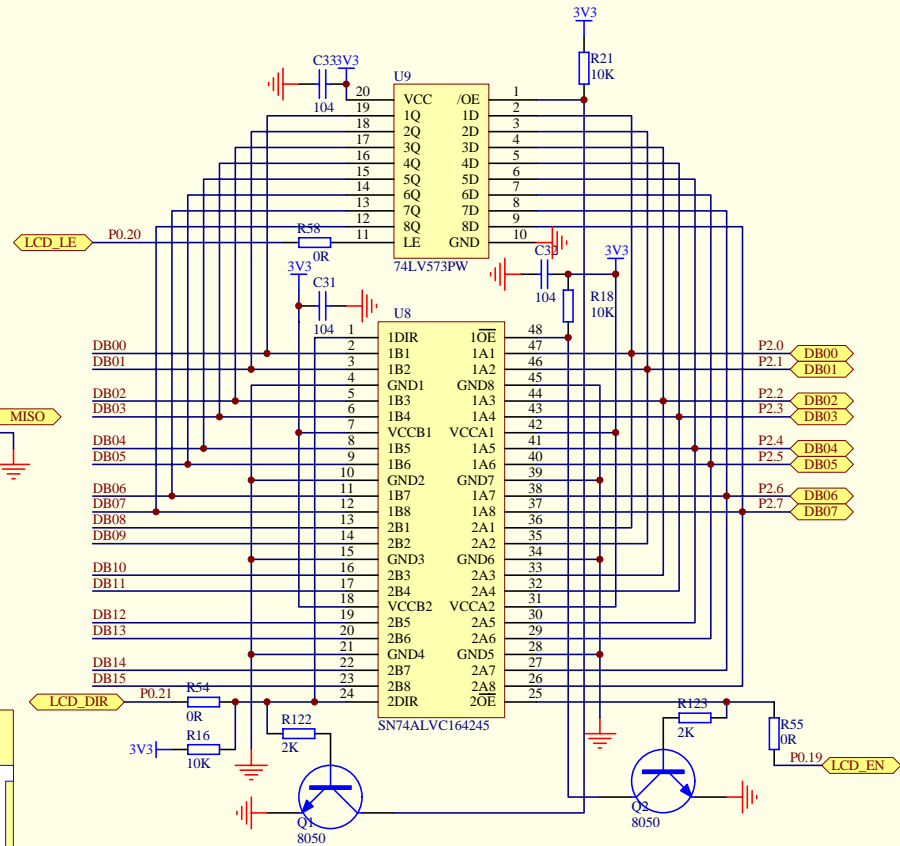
3V3
R21
10K
C33
3V3
U9
20
VCC
/OE
1
104
19
1Q
1D
2
18
2Q
2D
3
17
3Q
3D
4
16
4Q
4D
5
15
5Q
5D
6
14
6Q
6D
7
13
7Q
7D
8
12
8Q
8D
9
LCD_LE
P0.20
R58
11
LE
GND
10
0R
74LV573PW
C32
3V3
3V3
C31
104
R18
10K
U8
104
1
1DIR
$1\overline{OE}$
48
DB00
2
1B1
1A1
47
P2.0
DB00
DB01
3
1B2
1A2
46
P2.1
DB01
4
GND1
GND8
45
DB02
5
1B3
1A3
44
P2.2
DB02
MISO
DB03
6
1B4
1A4
43
P2.3
DB03
7
VCCB1
VCCA1
42
DB04
8
1B5
1A5
41
P2.4
DB04
DB05
9
1B6
1A6
40
P2.5
DB05
10
GND2
GND7
39
DB06
11
1B7
1A7
38
P2.6
DB06
DB07
12
1B8
1A8
37
P2.7
DB07
DB08
13
2B1
2A1
36
DB09
14
2B2
2A2
35
15
GND3
GND6
34
DB10
16
2B3
2A3
33
DB11
17
2B4
2A4
32
18
VCCB2
VCCA2
31
DB12
19
2B5
2A5
30
DB13
20
2B6
2A6
29
21
GND4
GND5
28
DB14
22
2B7
2A7
27
DB15
23
2B8
2A8
26
LCD_DIR
P0.21
R54
24
2DIR
$2\overline{OE}$
25
0R
SN74ALVC164245
R123
R55
R122
2K
0R
3V3
R16
2K
P0.19
LCD_EN
10K
Q1
Q2
8050
8050